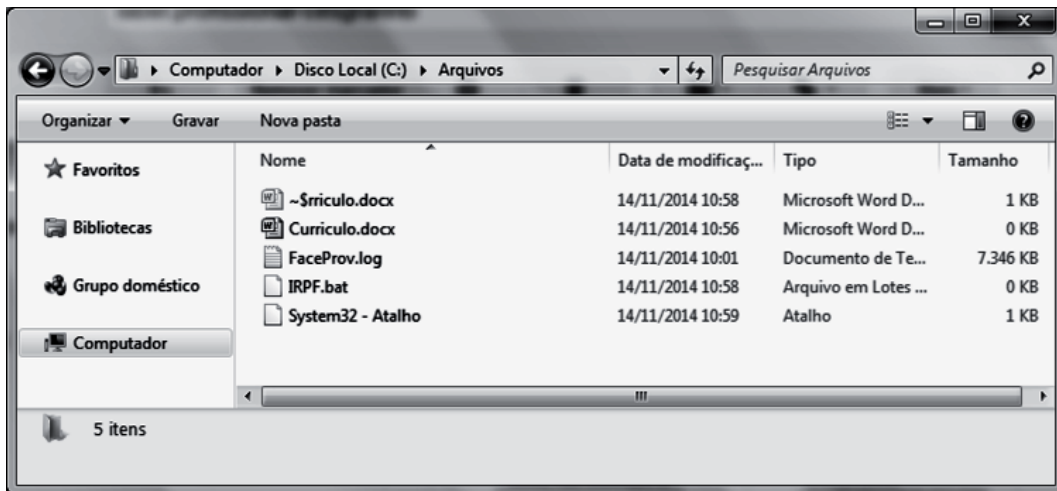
▸ Computador ▸ Disco Local (C:) ▸ Arquivos

Pesquisar Arquivos

Organizar ▾ Gravar Nova pasta

Favoritos

Bibliotecas

Grupo doméstico

Computador

| Nome | Data de modificaç... | Tipo | Tamanho |
|---|---|---|---|
| ~$rriculo.docx | 14/11/2014 10:58 | Microsoft Word D... | 1 KB |
| Curriculo.docx | 14/11/2014 10:56 | Microsoft Word D... | 0 KB |
| FaceProv.log | 14/11/2014 10:01 | Documento de Te... | 7.346 KB |
| IRPF.bat | 14/11/2014 10:58 | Arquivo em Lotes ... | 0 KB |
| System32 - Atalho | 14/11/2014 10:59 | Atalho | 1 KB |

5 itens